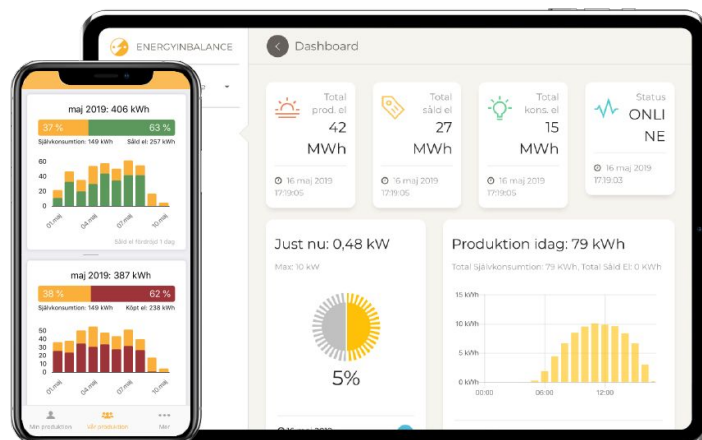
maj 2019: 406 kWh

37 %

63 %

Självkonsumtion: 149 kWh

Såld el: 257 kWh

60

40

20

0

01 maj

04 maj

07 maj

10 maj

Såld el fördröjd 1 dag

maj 2019: 387 kWh

38 %

62 %

Självkonsumtion: 149 kWh

Köpt el: 238 kWh

50

40

30

20

10

0

01 maj

04 maj

07 maj

10 maj

Min produktion

Vår produktion

Mer

ENERGYINBALANCE

Dashboard

Total prod. el
42 MWh
16 maj 2019 17:19:05

Total såld el
27 MWh
16 maj 2019 17:19:05

Total kons. el
15 MWh
16 maj 2019 17:19:05

Status
ONLINE
16 maj 2019 17:19:03

Just nu: 0,48 kW

Max: 10 kW

5%

16 maj 2019

Produktion idag: 79 kWh

Total Självkonsumtion: 79 KWh, Total Såld El: 0 KWh

15 kWh

10 kWh

5 kWh

0 kWh

00:00

06:00

12:00